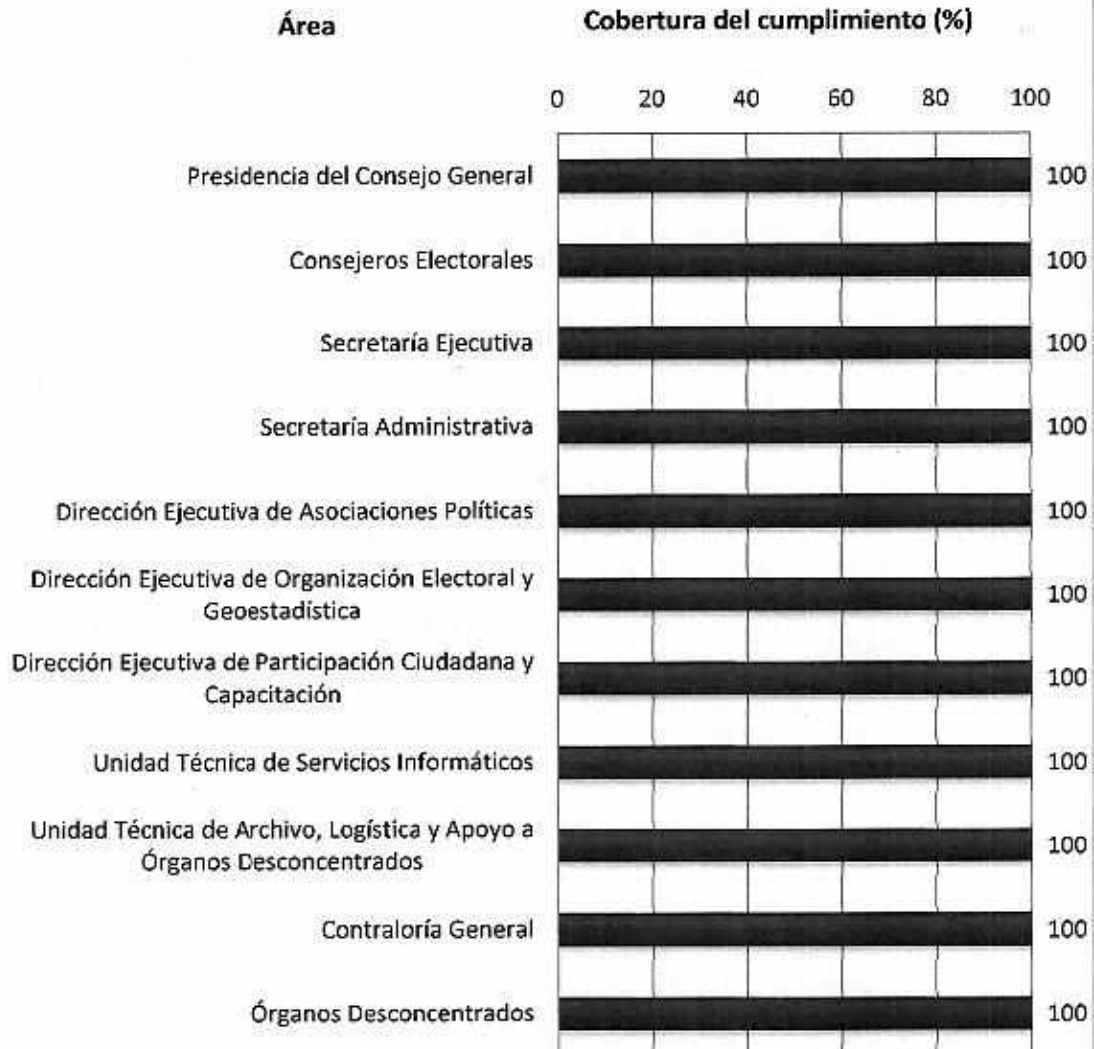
Área

Cobertura del cumplimiento (%)

0 20 40 60 80 100

Presidencia del Consejo General 100

Consejeros Electorales 100

Secretaría Ejecutiva 100

Secretaria Administrativa 100

Dirección Ejecutiva de Asociaciones Políticas 100

Dirección Ejecutiva de Organización Electoral y Geoestadística 100

Dirección Ejecutiva de Participación Ciudadana y Capacitación 100

Unidad Técnica de Servicios Informáticos 100

Unidad Técnica de Archivo, Logística y Apoyo a Órganos Desconcentrados 100

Contraloría General 100

Órganos Desconcentrados 100